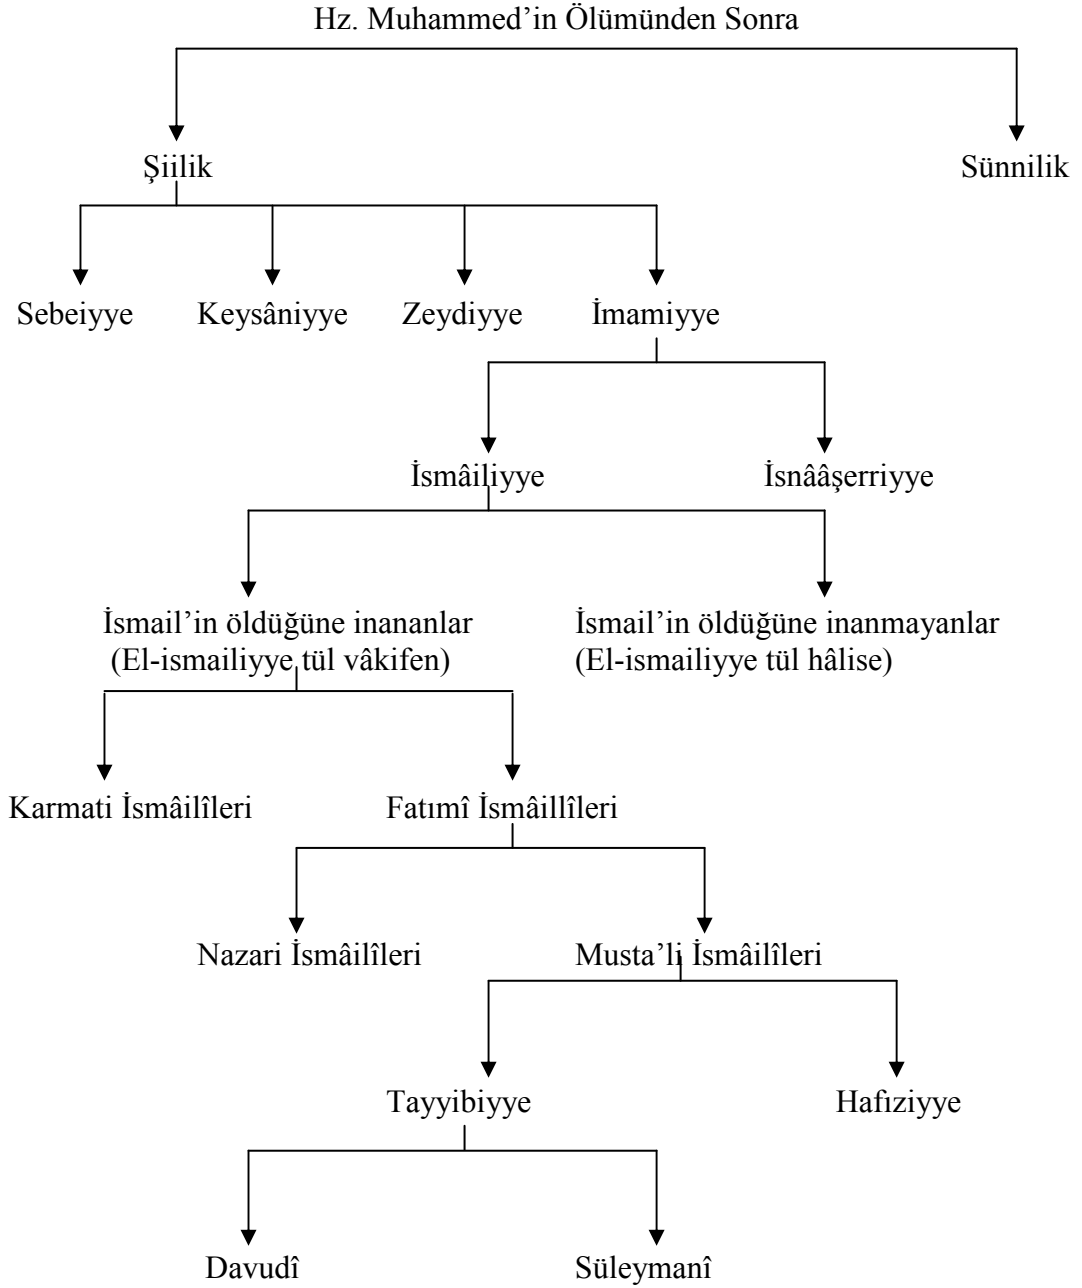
Hz. Muhammed’in Ölümünden Sonra

Şiilik

Sünnilik

Sebeiyye

Keysâniyye

Zeydiyye

İmamiyye

İsmâiliyye

İsnââşerriyye

İsmail’in öldüğüne inananlar (El-ismailiyye tül vâkifen)

İsmail’in öldüğüne inanmayanlar (El-ismailiyye tül hâlise)

Karmati İsmâilîleri

Fatımî İsmâillîleri

Nazari İsmâilîleri

Musta’li İsmâilîleri

Tayyibiyye

Hafiziyye

Davudî

Süleymanî